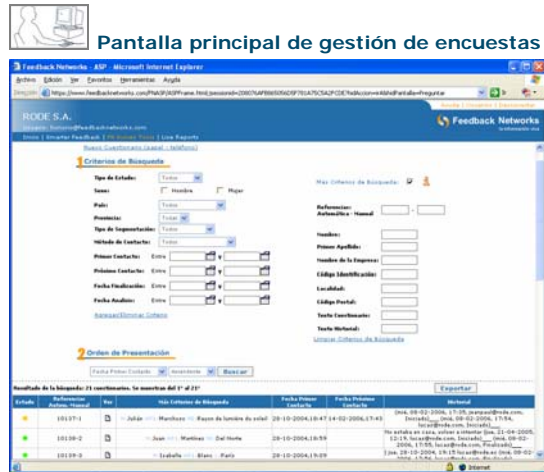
Pantalla principal de gestión de encuestas

Feedback Networks - ASP - Microsoft Internet Explorer

Archivo Edición Ver Favoritos Herramientas Ayuda

Dirección https://www.feedbacknetworks.com/FNASP/ASPFrame.html;jsessionid=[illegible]

RODE S.A.

Feedback Networks

Nuevo Cuestionario (papel - teléfono)

1 Criterios de Búsqueda

Tipo de Estado: Todos

Sexo: Hombre Mujer

País: Todos

Provincia: Todas

Tipo de Segmentación: Todos

Método de Contacto: Todos

Primer Contacto: Entre y

Próximo Contacto: Entre y

Fecha Finalización: Entre y

Fecha Análisis: Entre y

Agregar/Eliminar Criterio

Más Criterios de Búsqueda:

Referencia: Automática - Manual

Nombre:

Primer Apellido:

Nombre de la Empresa:

Código Identificación:

Localidad:

Código Postal:

Texto Cuestionario:

Texto Historial:

Limpiar Criterios de Búsqueda

2 Orden de Presentación

Fecha Primer Contacto Ascendente Buscar

Resultado de la búsqueda: 21 cuestionarios. Se muestran del 1° al 21°

Exportar

| Estado | Referencias Autom.-Manual | Ver | Más Criterios de Búsqueda | Fecha Primer Contacto | Fecha Próximo Contacto | Historial |
|---|---|---|---|---|---|---|
| | 10137-1 | | Julián Marchoso Rayon de lumière du soleil | 28-10-2004;18:47 | 14-02-2006;17:45 | (mié, 08-02-2006, 17:35, jeanpaul@rode.com, Iniciado)___ (mié, 08-02-2006, 17:54, lucas@rode.com, Iniciado)___ |
| | 10138-2 | | Juan Martínez Del Monte | 28-10-2004;18:59 | | No estaba en casa, volver a intentar (jue, 21-04-2005, 12:19, lucas@rode.com, Iniciado)___ (mié, 08-02-2006, 17:55, lucas@rode.com, Finalizado)___ |
| | 10139-3 | | Isabelle Blanc Paris | 28-10-2004;19:09 | | (jue, 28-10-2004, 19:15 lucas@rode.es (mié, 08-02-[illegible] |

Internet